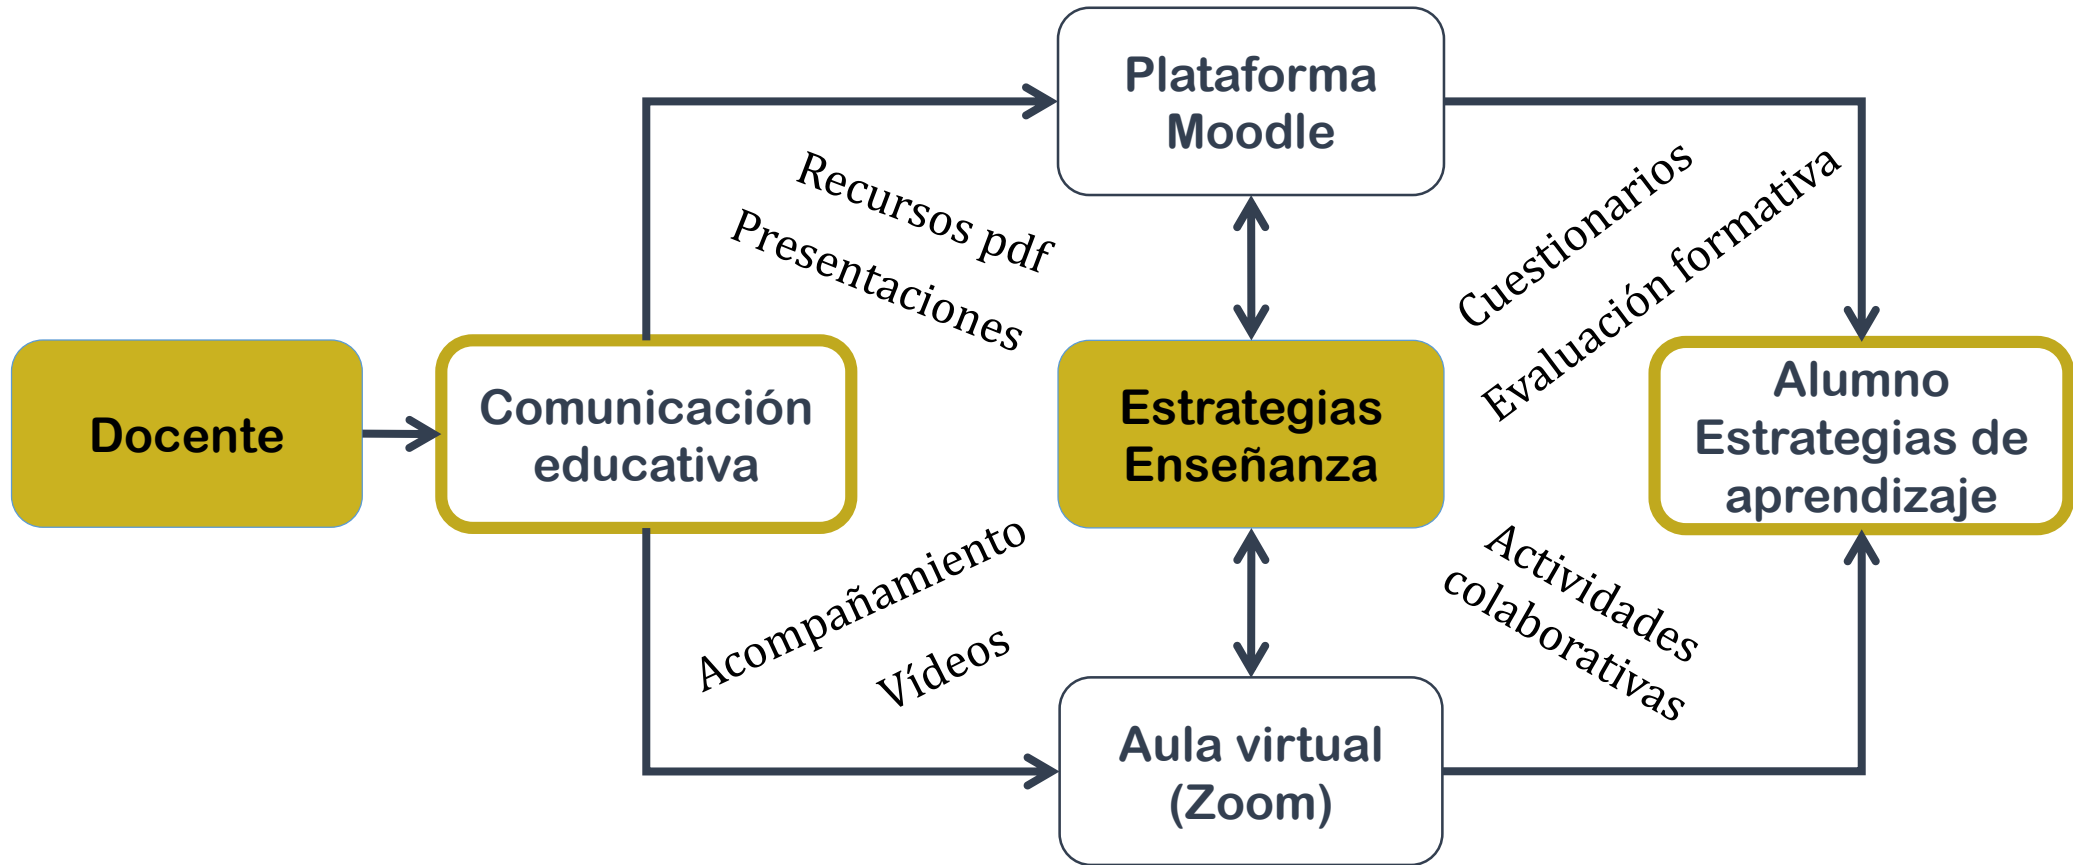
Docente

Comunicación educativa

Plataforma Moodle

Recursos pdf

Presentaciones

Cuestionarios

Evaluación formativa

Estrategias Enseñanza

Alumno Estrategias de aprendizaje

Acompañamiento

Vídeos

Actividades colaborativas

Aula virtual (Zoom)